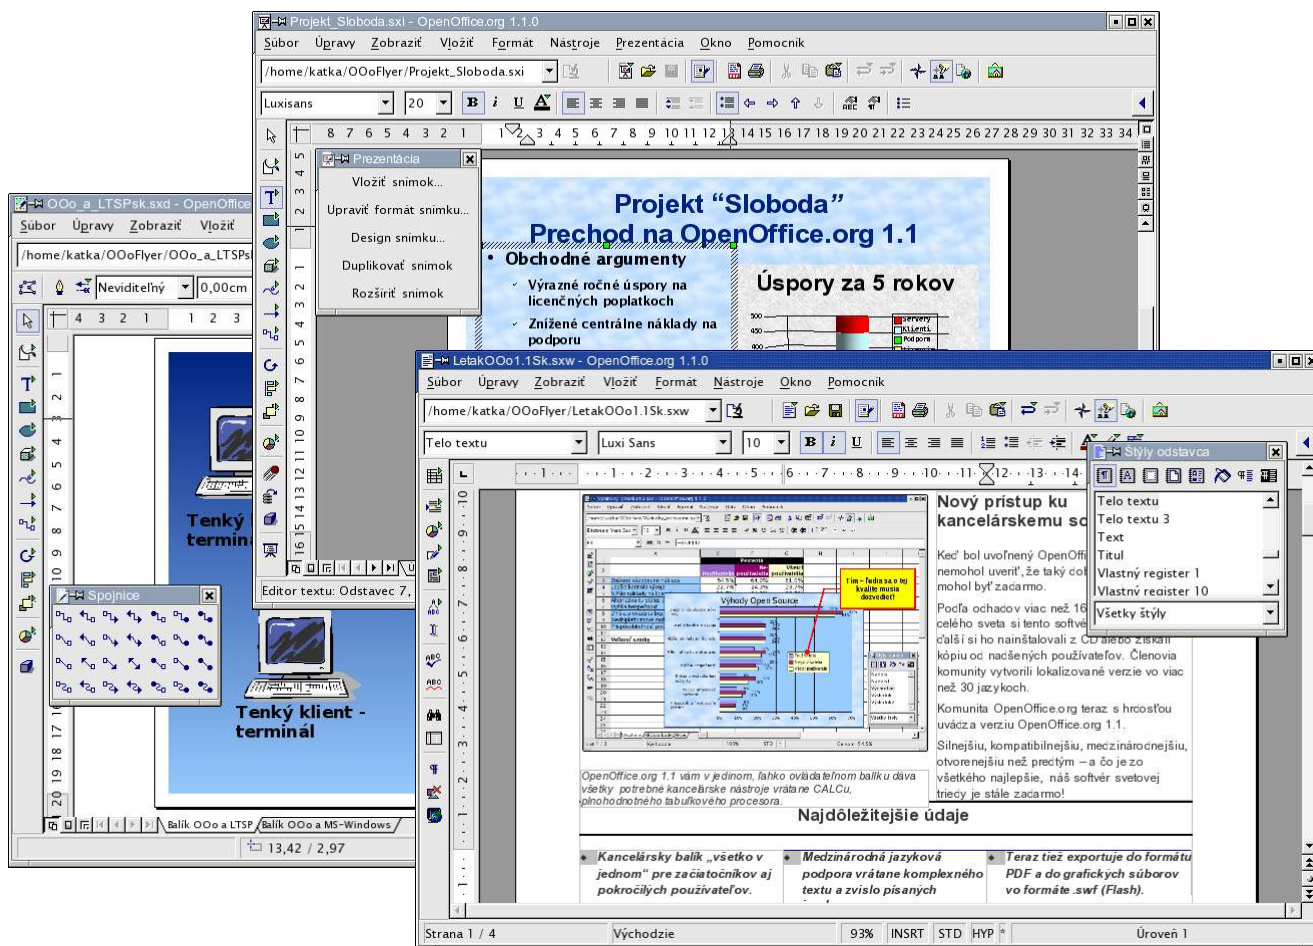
Projekt_Sloboda.sxi - OpenOffice.org 1.1.0

Súbor Úpravy Zobraziť Vložiť Formát Nástroje Prezentácia Okno Pomocník

/home/katka/OOoFlyer/Projekt_Sloboda.sxi

Luxisans 20

Prezentácia
Vložiť snimok...
Upraviť formát snimku...
Design snimku...
Duplikovať snimok
Rozšíriť snimok

Projekt "Sloboda"
Prechod na OpenOffice.org 1.1

• Obchodné argumenty
Výrazné ročné úspory na licenčných poplatkoch
Znížené centrálne náklady na podporu

Úspory za 5 rokov
Servery
Klienti
Podpora

Editor textu: Odstavec 7,

OOo_a_LTSPsk.sxd - OpenOffice
Súbor Úpravy Zobraziť Vložiť
/home/katka/OOoFlyer/OOo_a_LTSPs
Neviditeľný 0,00cm

Tenký klient - terminál
Tenký klient - terminál

Spojnice

Balík OOo a LTSP Balík OOo a MS-Windows
13,42 / 2,97

LetakOOo1.1Sk.sxw - OpenOffice.org 1.1.0
Súbor Úpravy Zobraziť Vložiť Formát Nástroje Okno Pomocník
/home/katka/OOoFlyer/LetakOOo1.1Sk.sxw
Telo textu Luxi Sans 10

Štýly odstavca
Telo textu
Telo textu 3
Text
Titul
Vlastný register 1
Vlastný register 10
Všetky štýly

Výhody Open Source
Tím - ľudia sa o tej kvalite musia dozvedieť!

Nový prístup ku kancelárskemu so

Keď bol uvoľnený OpenOffi nemohol uveriť, že taký cel mohol byť zadarmo.

Počas ochacov viac než 16 celého sveta si tento softvé ďalší si ho nainštalovali z CD alebo získali kópiu od nadšených používateľov. Členovia komunity vytvorili lokalizované verzie vo viac než 30 jazykoch.

Komunita OpenOffice.org teraz s hrdosťou uvádza verziu OpenOffice.org 1.1.

Silnejšiu, kompatibilnejšiu, medzinárodnejšiu, otvorenejšiu než predtým – a čo je zo všetkého najlepšie, náš softvér svetovej triedy je stále zadarmo!

OpenOffice.org 1.1 vám v jednom, ľahko ovládateľnom balíku dáva všetky potrebné kancelárske nástroje vrátane CALCu, plnohodnotného tabuľkového procesora.

Najdôležitejšie údaje

Kancelársky balík „všetko v jednom" pre začiatočníkov aj pokročilých používateľov.

Medzinárodná jazyková podpora vrátane komplexného textu a zvislo písaných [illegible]

Teraz tiež exportuje do formátu PDF a do grafických súborov vo formáte .swf (Flash).

Strana 1 / 4 Východzie 93% INSRT STD HYP * Úroveň 1